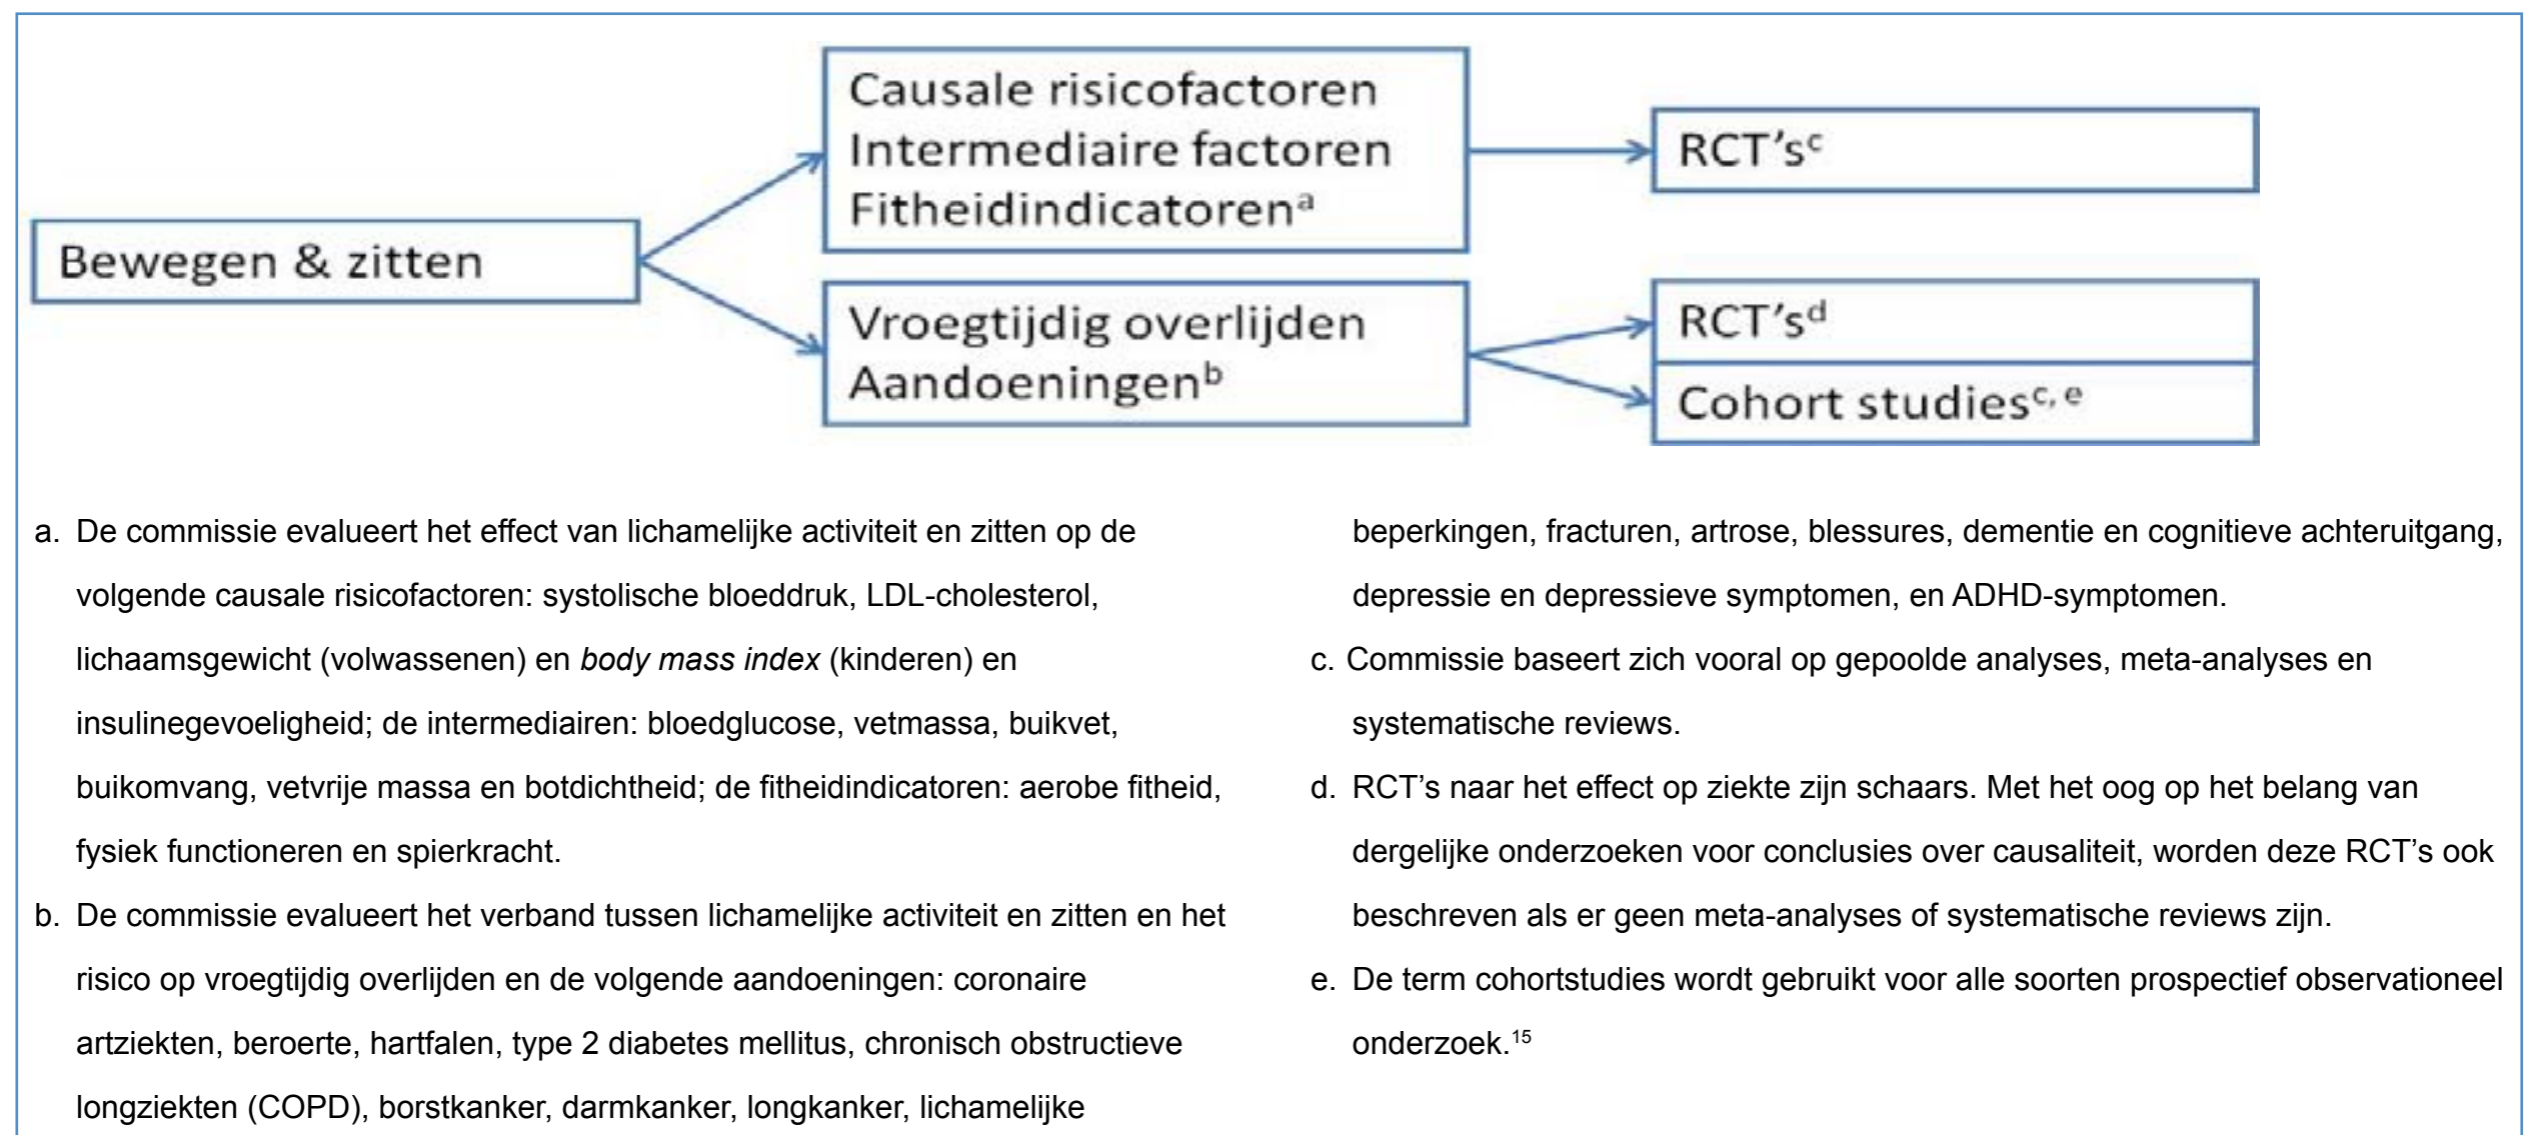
Causale risicofactoren
Intermediaire factoren
Fitheidindicatoren$^{a}$

RCT's$^{c}$

Bewegen & zitten

Vroegtijdig overlijden
Aandoeningen$^{b}$

RCT's$^{d}$

Cohort studies$^{c, e}$

a. De commissie evalueert het effect van lichamelijke activiteit en zitten op de volgende causale risicofactoren: systolische bloeddruk, LDL-cholesterol, lichaamsgewicht (volwassenen) en *body mass index* (kinderen) en insulinegevoeligheid; de intermediairen: bloedglucose, vetmassa, buikvet, buikomvang, vetvrije massa en botdichtheid; de fitheidindicatoren: aerobe fitheid, fysiek functioneren en spierkracht.

b. De commissie evalueert het verband tussen lichamelijke activiteit en zitten en het risico op vroegtijdig overlijden en de volgende aandoeningen: coronaire artziekten, beroerte, hartfalen, type 2 diabetes mellitus, chronisch obstructieve longziekten (COPD), borstkanker, darmkanker, longkanker, lichamelijke beperkingen, fracturen, artrose, blessures, dementie en cognitieve achteruitgang, depressie en depressieve symptomen, en ADHD-symptomen.

c. Commissie baseert zich vooral op gepoolde analyses, meta-analyses en systematische reviews.

d. RCT's naar het effect op ziekte zijn schaars. Met het oog op het belang van dergelijke onderzoeken voor conclusies over causaliteit, worden deze RCT's ook beschreven als er geen meta-analyses of systematische reviews zijn.

e. De term cohortstudies wordt gebruikt voor alle soorten prospectief observationeel onderzoek.$^{15}$